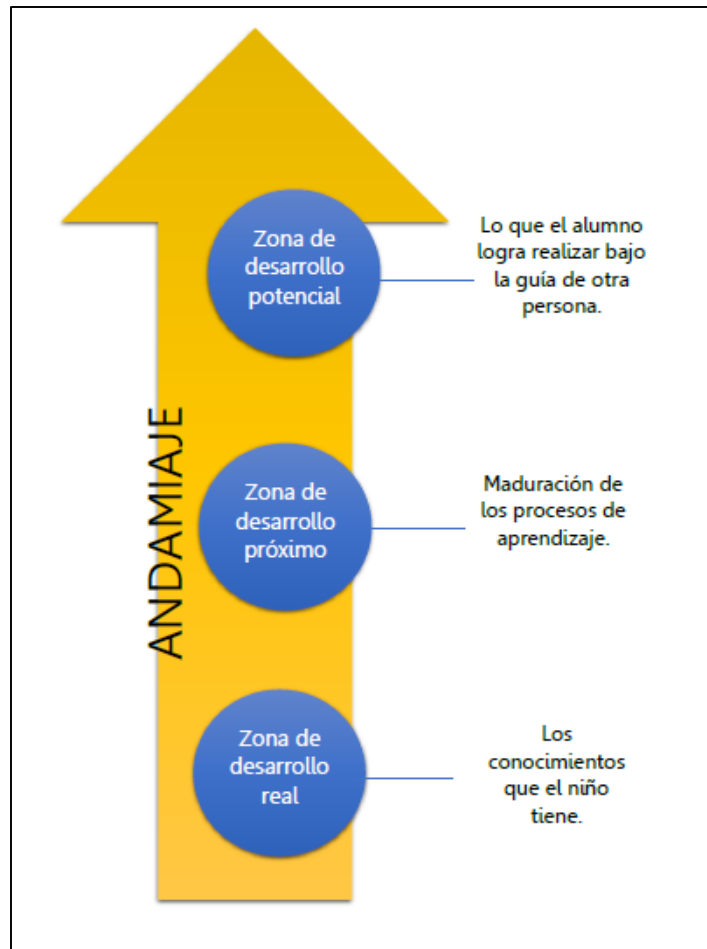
ANDAMIAJE

Zona de desarrollo potencial

Lo que el alumno logra realizar bajo la guía de otra persona.

Zona de desarrollo próximo

Maduración de los procesos de aprendizaje.

Zona de desarrollo real

Los conocimientos que el niño tiene.